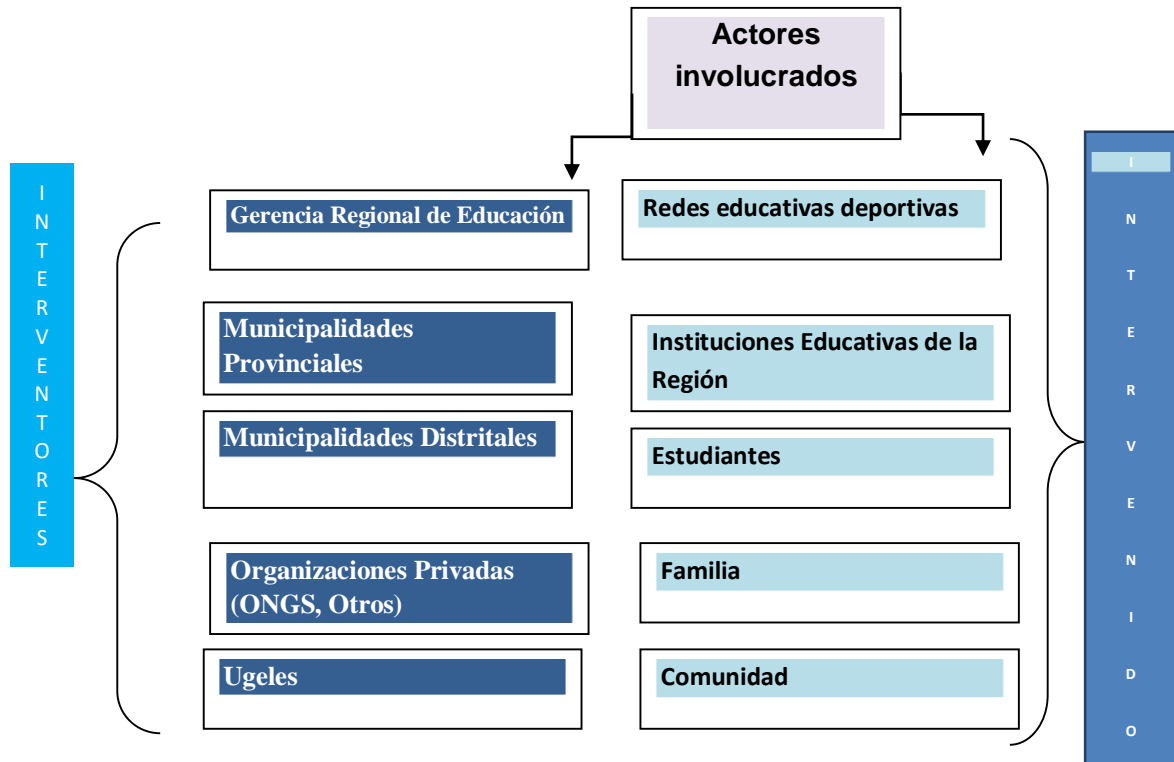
Actores involucrados

INTERVENTORES

Gerencia Regional de Educación

Municipalidades Provinciales

Municipalidades Distritales

Organizaciones Privadas (ONGS, Otros)

Ugeles

Redes educativas deportivas

Instituciones Educativas de la Región

Estudiantes

Familia

Comunidad

INTERVENIDO